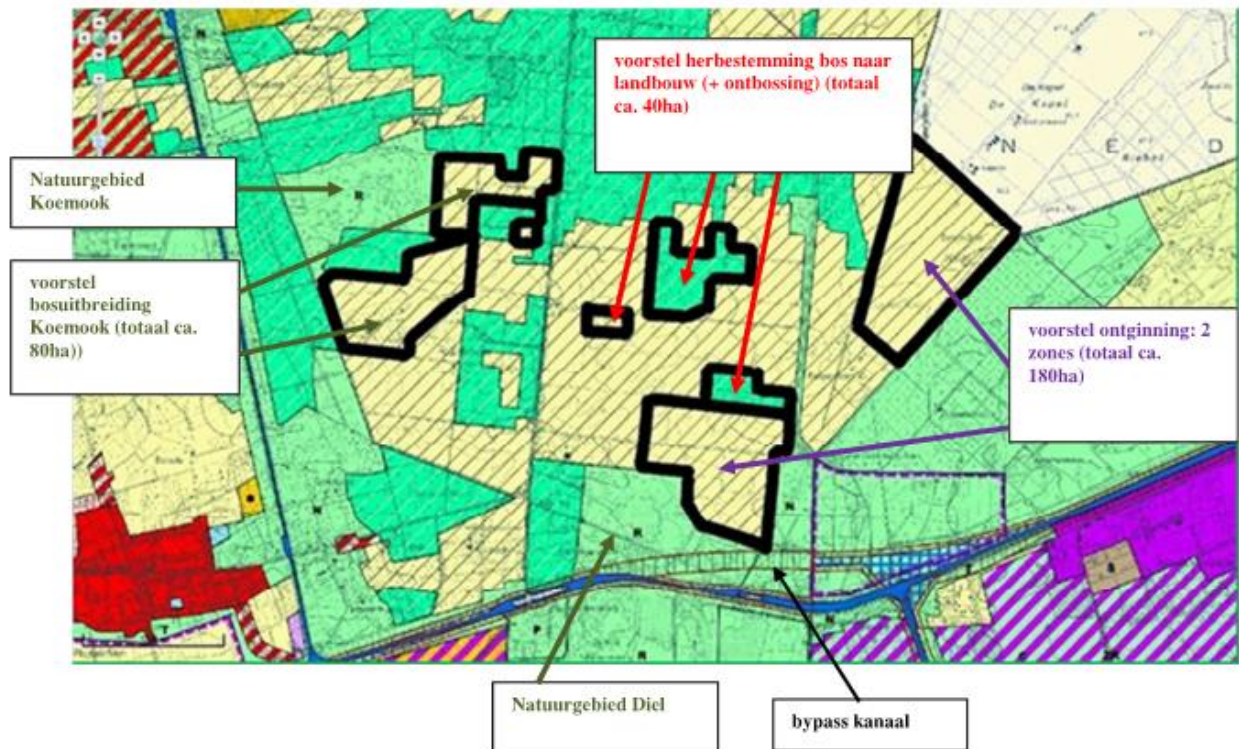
voorstel herbestemming bos naar landbouw (+ ontbossing) (totaal ca. 40ha)

Natuurgebied Koemook

voorstel bosuitbreiding Koemook (totaal ca. 80ha))

voorstel ontginning: 2 zones (totaal ca. 180ha)

N E D

Natuurgebied Diel

bypass kanaal